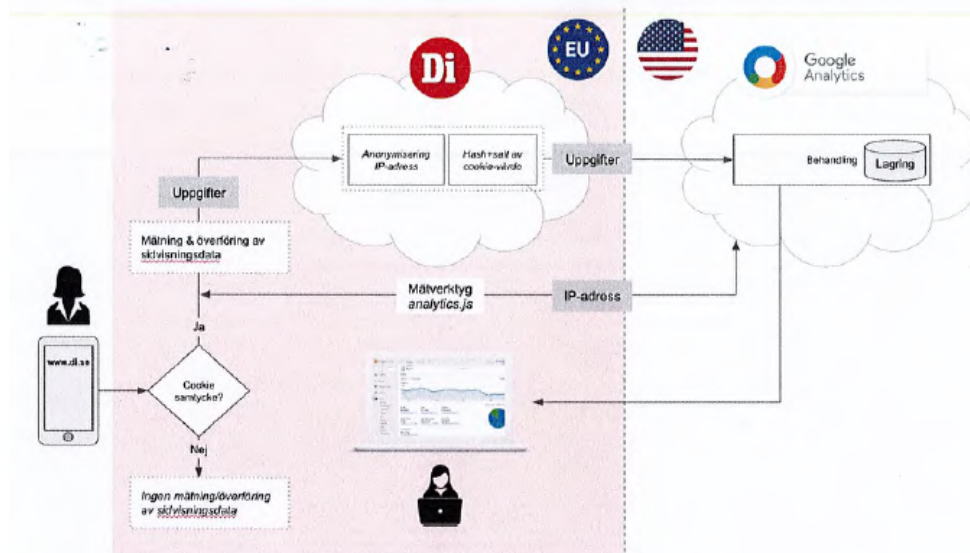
Di

EU

Google Analytics

Anonymisering IP-adress

Hash+salt av cookie-värde

Uppgifter

Uppgifter

Behandling

Lagring

Mätning & överföring av sidvisningsdata

Mätverktyg analytics.js

IP-adress

Ja

www.di.se

Cookie samtycke?

Nej

Ingen mätning/överföring av sidvisningsdata